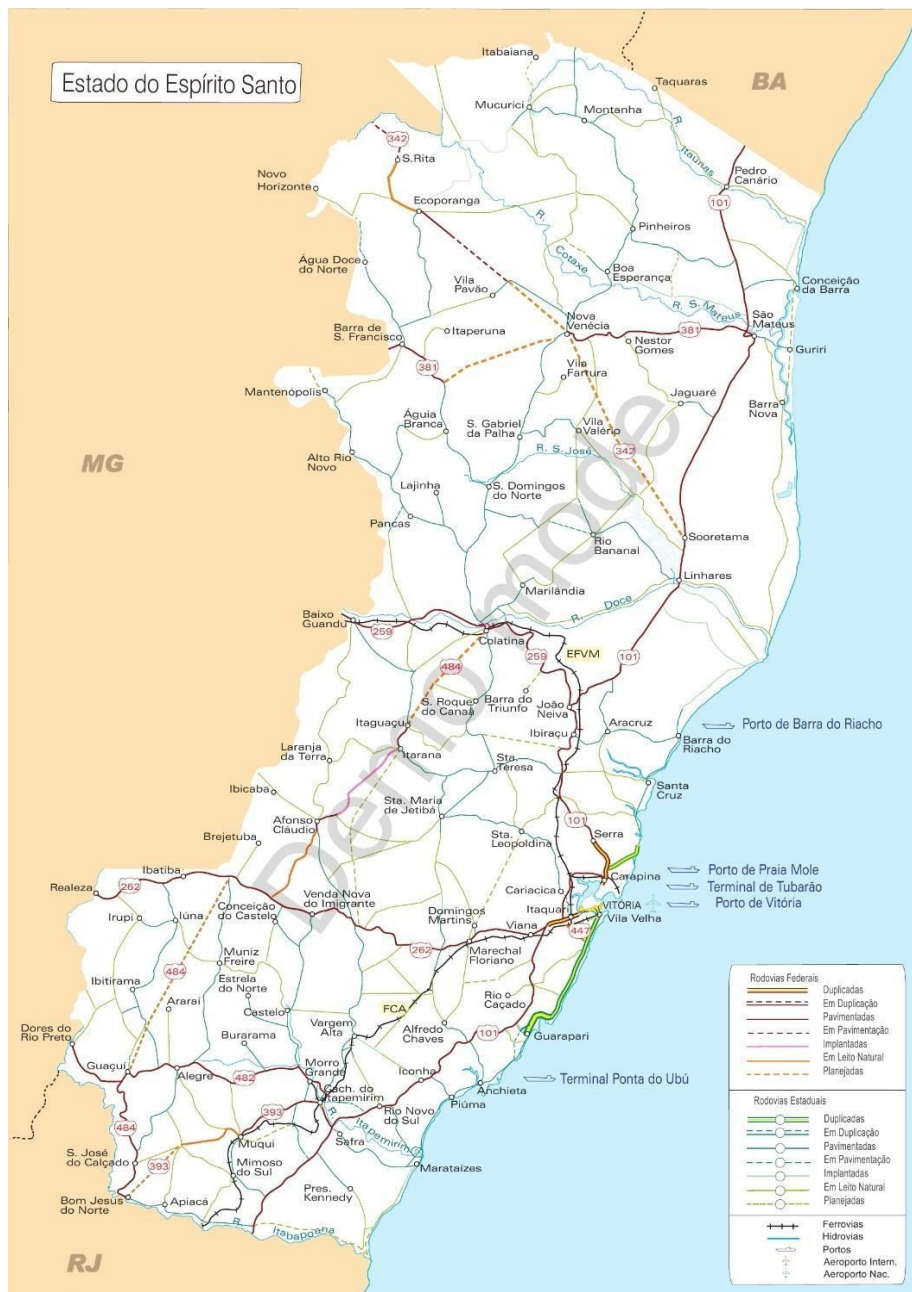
Estado do Espírito Santo

BA

MG

RJ

Itabaiana
Taquaras
Mucurici
Montanha
R. Itaúnas
Pedro Canário
101
342
S.Rita
Novo Horizonte
Ecoporanga
R. Cotaxé
Pinheiros
Água Doce do Norte
Vila Pavão
Boa Esperança
Conceição da Barra
R. S. Mateus
Nova Venécia
381
São Mateus
Barra de S. Francisco
Itaperuna
Nestor Gomes
Guriri
381
Vila Fartura
Mantenópolis
Jaguaré
Barra Nova
Águia Branca
S. Gabriel da Palha
Vila Valério
R. S. José
342
Alto Rio Novo
Lajinha
S. Domingos do Norte
Pancas
Sooretama
Rio Bananal
Linhares
Marilândia
R. Doce
Baixo Guandu
259
Colatina
259
EFVM
484
101
S. Roque do Canaã
Barra do Triunfo
João Neiva
Itaguaçu
Aracruz
Porto de Barra do Riacho
Barra do Riacho
Ibiraçu
Laranja da Terra
Itarana
Sta. Teresa
Santa Cruz
Ibicaba
Sta. Maria de Jetibá
Afonso Cláudio
101
Serra
Brejetuba
Sta. Leopoldina
Carapina
Porto de Praia Mole
Ibatiba
Terminal de Tubarão
Realeza
262
Cariacica
Porto de Vitória
Venda Nova do Imigrante
Irupi
Iúna
Conceição do Castelo
Domingos Martins
Itaquari
VITÓRIA
Vila Velha
Viana
447
262
Muniz Freire
Marechal Floriano
484
Ibitirama
Estrela do Norte
Araraí
Castelo
Rio Caçado
FCA
Vargem Alta
Alfredo Chaves
Dores do Rio Preto
101
Guarapari
Burarama
Guaçuí
Alegre
482
Morro Grande
Iconha
Cach. do Itapemirim
Anchieta
Terminal Ponta do Ubú
393
Rio Novo do Sul
Piúma
484
R. Itapemirim
S. José do Calçado
393
Muqui
Safra
Mimoso do Sul
Marataízes
Pres. Kennedy
Bom Jesus do Norte
Apiacá
R. Itabapoana

Rodovias Federais
Duplicadas
Em Duplicação
Pavimentadas
Em Pavimentação
Implantadas
Em Leito Natural
Planejadas

Rodovias Estaduais
Duplicadas
Em Duplicação
Pavimentadas
Em Pavimentação
Implantadas
Em Leito Natural
Planejadas

Ferrovias
Hidrovias
Portos
Aeroporto Intern.
Aeroporto Nac.